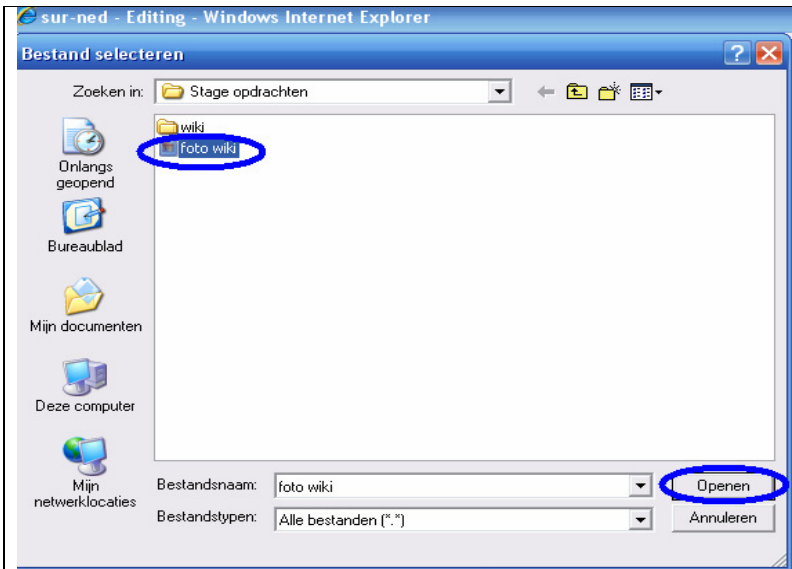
sur-ned - Editing - Windows Internet Explorer

Bestand selecteren

Zoeken in: Stage opdrachten

wiki
foto wiki

Onlangs geopend

Bureaublad

Mijn documenten

Deze computer

Mijn netwerklocaties

Bestandsnaam: foto wiki

Bestandstypen: Alle bestanden (*.*)

Openen

Annuleren